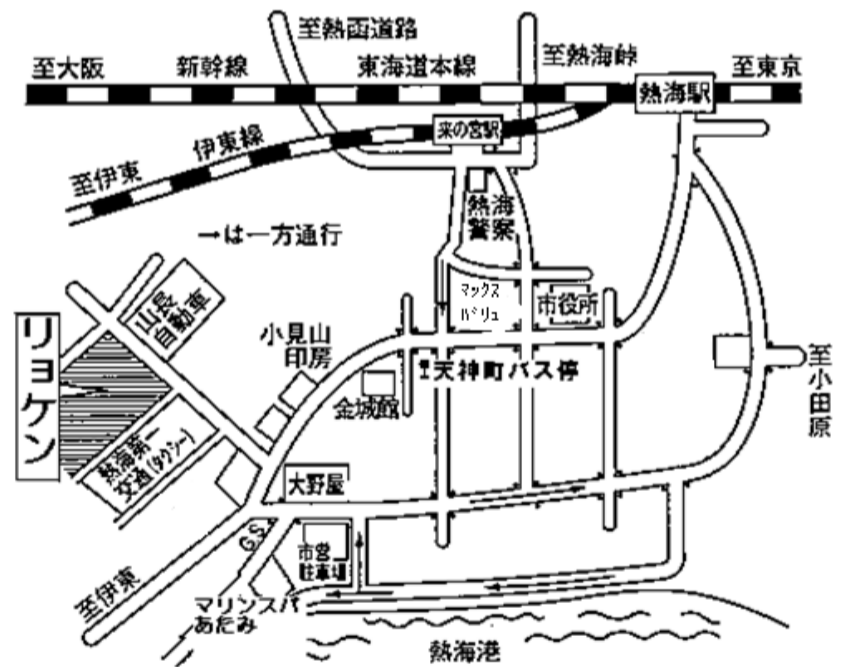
至熱函道路

至大阪

新幹線

東海道本線

至熱海峠

熱海駅

至東京

来の宮駅

伊東線

至伊東

熱海警察

→は一方通行

マックスバリュ

市役所

山長自動車

小見山印房

天神町バス停

至小田原

リヨケン

金城館

熱海第一交通(タクシー)

大野屋

G.S.

市営駐車場

至伊東

マリンスパあたみ

熱海港